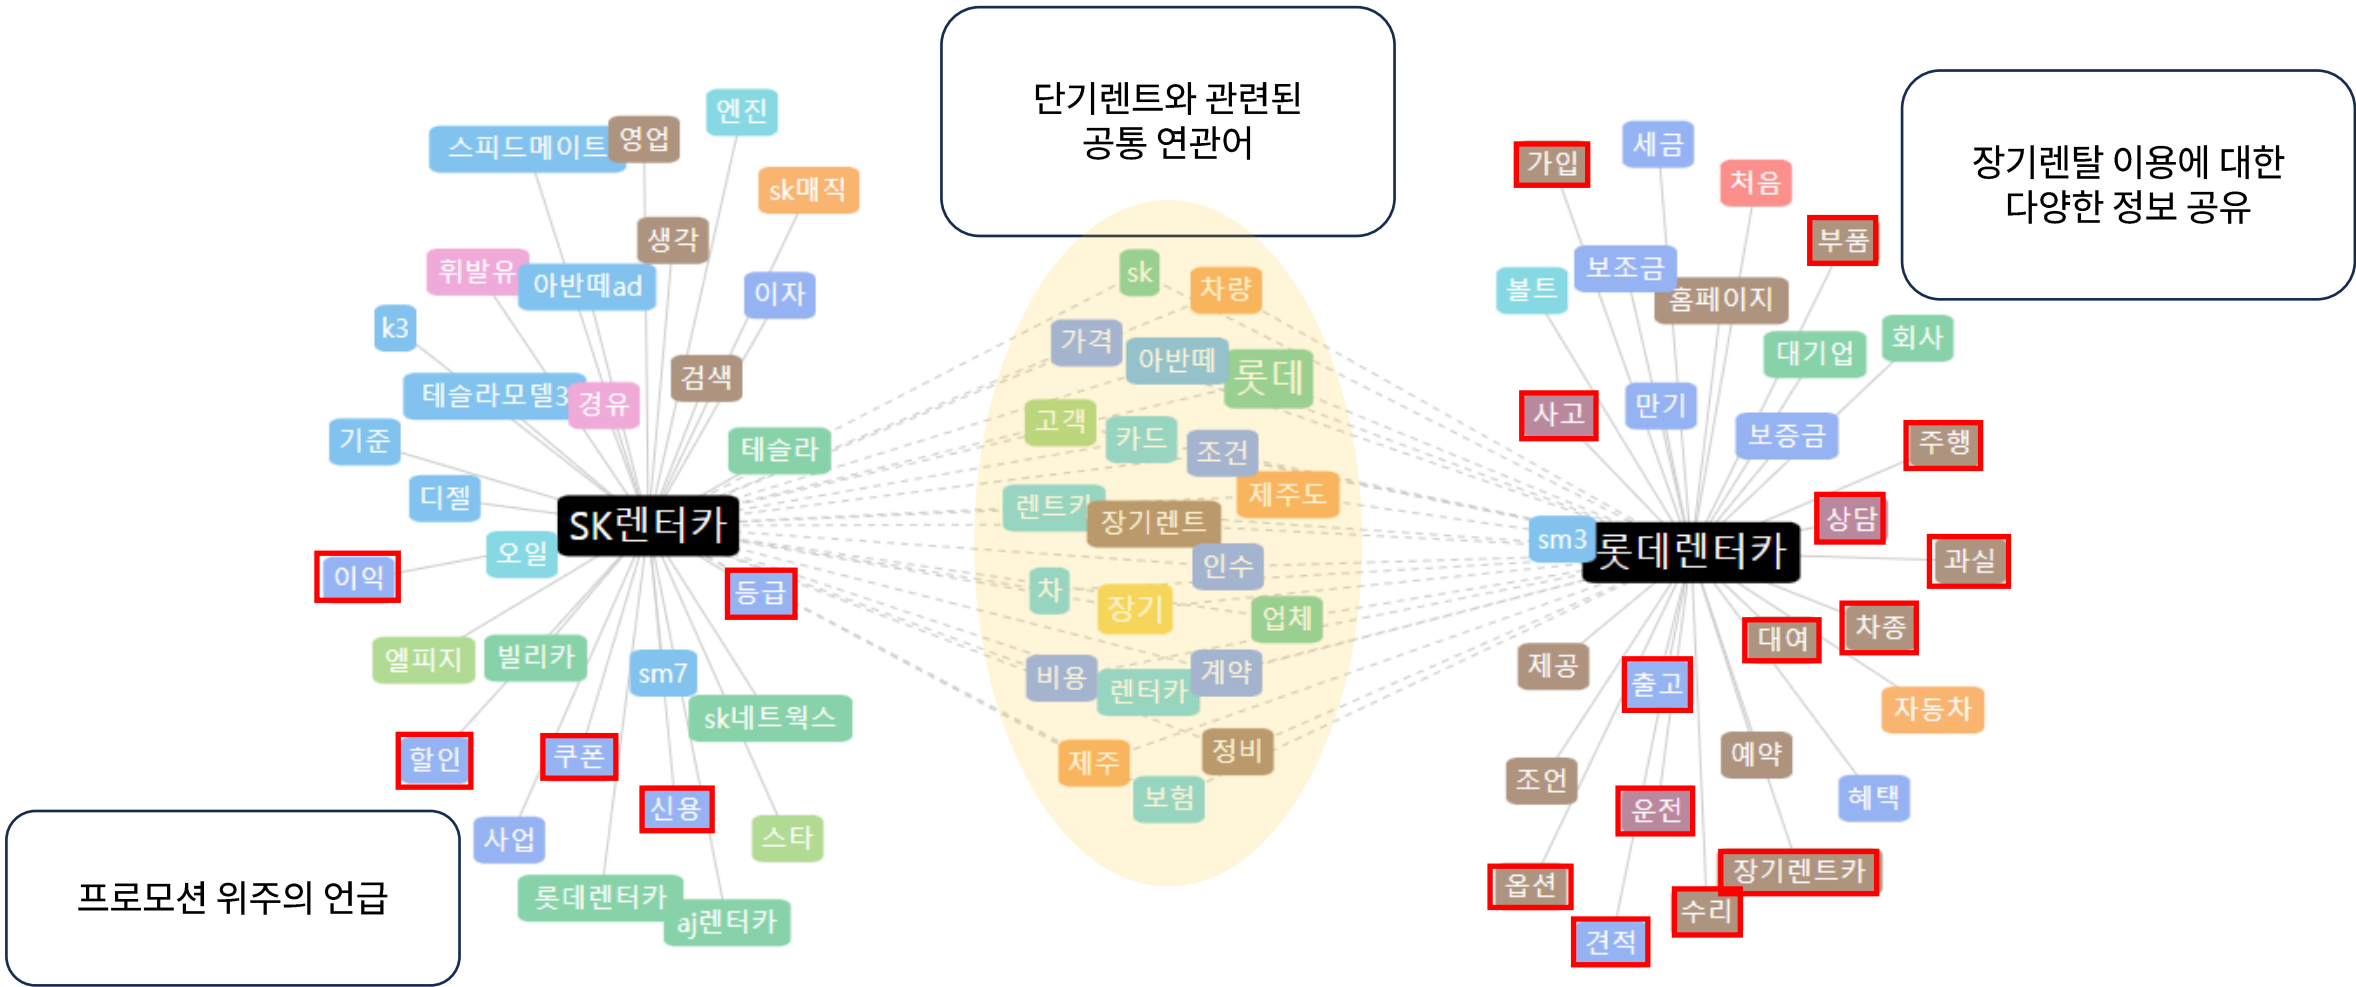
단기렌트와 관련된
공통 연관어

장기렌탈 이용에 대한
다양한 정보 공유

프로모션 위주의 언급

엔진
스피드메이트
영업
sk매직
생각
휘발유
아반떼ad
이자
k3
검색
테슬라모델3
경유
기준
테슬라
디젤
SK렌터카
오일
이익
등급
엘피지
빌리카
sm7
sk네트웍스
할인
쿠폰
신용
사업
스타
롯데렌터카
aj렌터카

sk
차량
가격
아반떼
롯데
고객
카드
조건
제주도
렌트카
장기렌트
인수
차
장기
업체
비용
렌터카
계약
정비
제주
보험

가입
세금
처음
부품
볼트
보조금
홈페이지
대기업
회사
사고
만기
보증금
주행
상담
sm3
롯데렌터카
과실
대여
차종
제공
출고
자동차
예약
조언
혜택
운전
장기렌트카
옵션
수리
견적